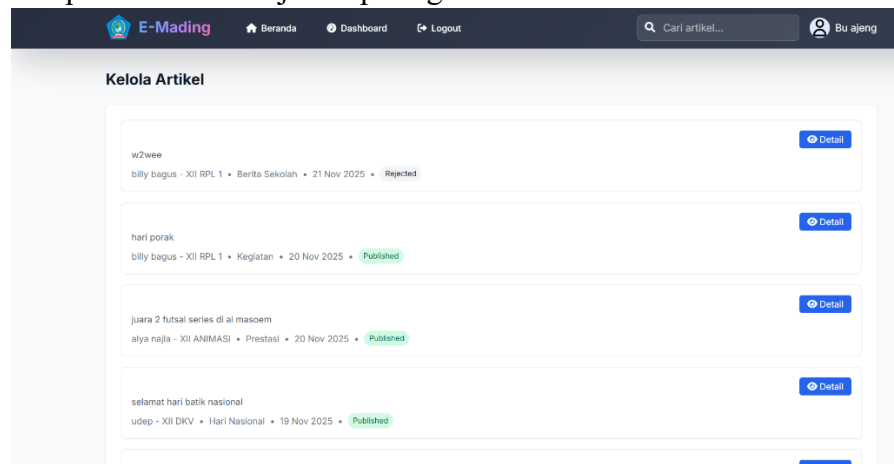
E-Mading Beranda Dashboard Logout Cari artikel... Bu ajeng

Kelola Artikel

w2wee
billy bagus - XII RPL 1 • Berita Sekolah • 21 Nov 2025 • Rejected
Detail

hari porak
billy bagus - XII RPL 1 • Kegiatan • 20 Nov 2025 • Published
Detail

juara 2 futsal series di al masoem
alya najla - XII ANIMASI • Prestasi • 20 Nov 2025 • Published
Detail

selamat hari batik nasional
udep - XII DKV • Hari Nasional • 19 Nov 2025 • Published
Detail